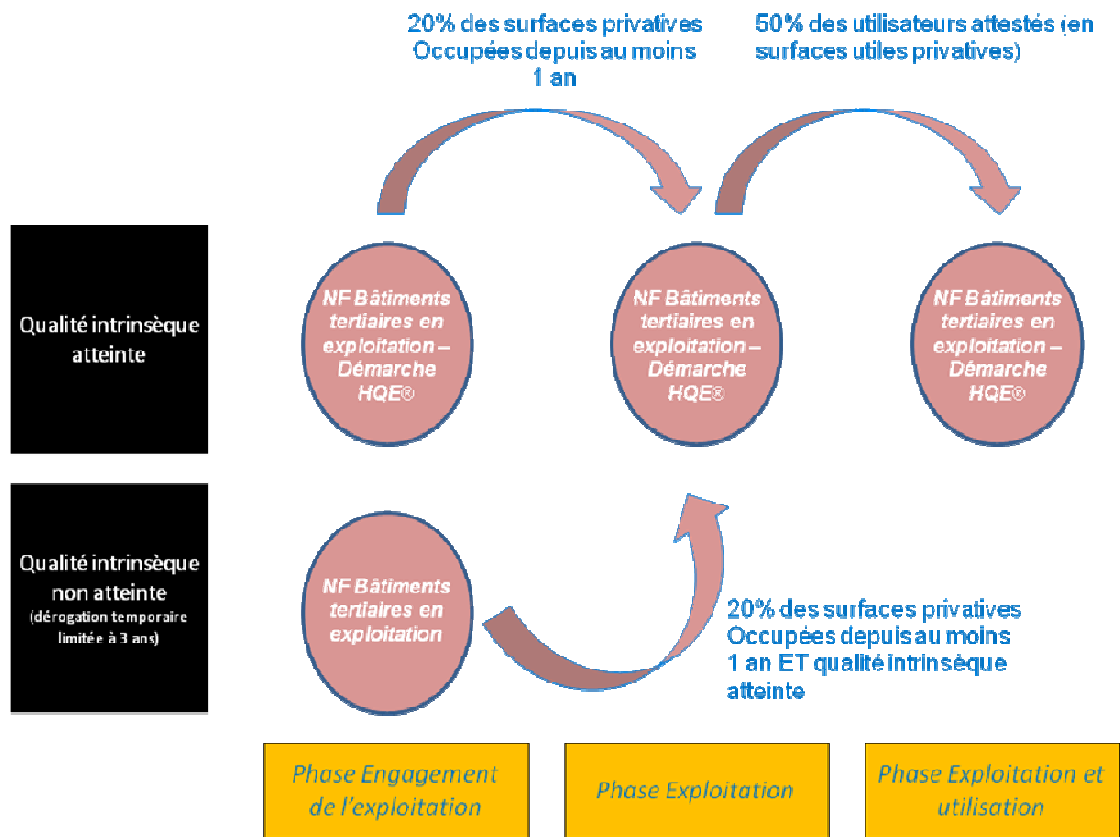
20% des surfaces privatives Occupées depuis au moins 1 an

50% des utilisateurs attestés (en surfaces utiles privatives)

Qualité intrinsèque atteinte

NF Bâtiments tertiaires en exploitation – Démarche HQE®

NF Bâtiments tertiaires en exploitation – Démarche HQE®

NF Bâtiments tertiaires en exploitation – Démarche HQE®

Qualité intrinsèque non atteinte (dérogation temporaire limitée à 3 ans)

NF Bâtiments tertiaires en exploitation

20% des surfaces privatives Occupées depuis au moins 1 an ET qualité intrinsèque atteinte

Phase Engagement de l'exploitation

Phase Exploitation

Phase Exploitation et utilisation